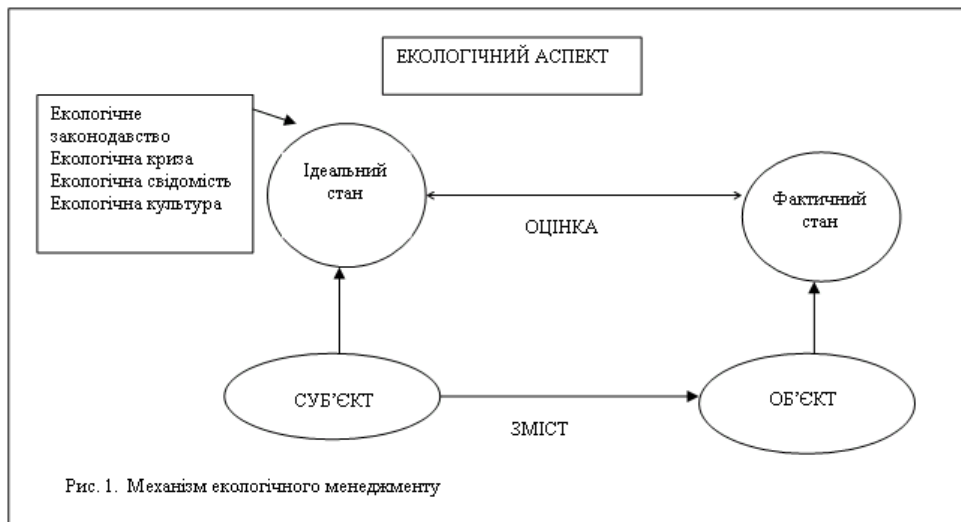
ЕКОЛОГІЧНИЙ АСПЕКТ

Екологічне законодавство
Екологічна криза
Екологічна свідомість
Екологічна культура

Ідеальний стан

ОЦІНКА

Фактичний стан

СУБ'ЄКТ

ЗМІСТ

ОБ'ЄКТ

Рис. 1. Механізм екологічного менеджменту